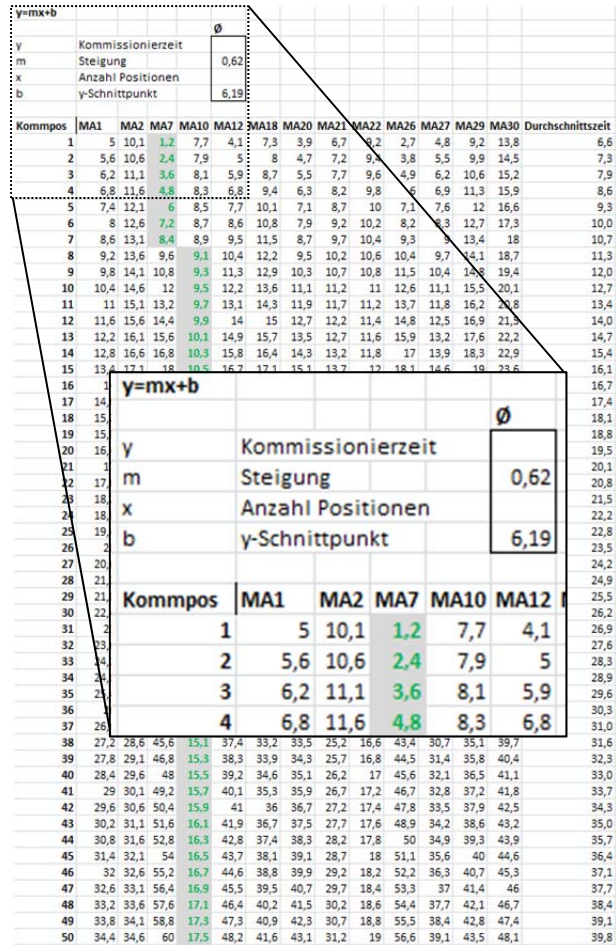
y=mx+b

| | | Ø |
|---|---|---|
| y | Kommissionierzeit | |
| m | Steigung | 0,62 |
| x | Anzahl Positionen | |
| b | y-Schnittpunkt | 6,19 |

| Kommpos | MA1 | MA2 | MA7 | MA10 | MA12 | MA18 | MA20 | MA21 | MA22 | MA26 | MA27 | MA29 | MA30 | Durchschnittszeit |
|---|---|---|---|---|---|---|---|---|---|---|---|---|---|---|
| 1 | 5 | 10,1 | 1,2 | 7,7 | 4,1 | 7,3 | 3,9 | 6,7 | 9,2 | 2,7 | 4,8 | 9,2 | 13,8 | 6,6 |
| 2 | 5,6 | 10,6 | 2,4 | 7,9 | 5 | 8 | 4,7 | 7,2 | 9,4 | 3,8 | 5,5 | 9,9 | 14,5 | 7,3 |
| 3 | 6,2 | 11,1 | 3,6 | 8,1 | 5,9 | 8,7 | 5,5 | 7,7 | 9,6 | 4,9 | 6,2 | 10,6 | 15,2 | 7,9 |
| 4 | 6,8 | 11,6 | 4,8 | 8,3 | 6,8 | 9,4 | 6,3 | 8,2 | 9,8 | 6 | 6,9 | 11,3 | 15,9 | 8,6 |
| 5 | 7,4 | 12,1 | 6 | 8,5 | 7,7 | 10,1 | 7,1 | 8,7 | 10 | 7,1 | 7,6 | 12 | 16,6 | 9,3 |
| 6 | 8 | 12,6 | 7,2 | 8,7 | 8,6 | 10,8 | 7,9 | 9,2 | 10,2 | 8,2 | 8,3 | 12,7 | 17,3 | 10,0 |
| 7 | 8,6 | 13,1 | 8,4 | 8,9 | 9,5 | 11,5 | 8,7 | 9,7 | 10,4 | 9,3 | 9 | 13,4 | 18 | 10,7 |
| 8 | 9,2 | 13,6 | 9,6 | 9,1 | 10,4 | 12,2 | 9,5 | 10,2 | 10,6 | 10,4 | 9,7 | 14,1 | 18,7 | 11,3 |
| 9 | 9,8 | 14,1 | 10,8 | 9,3 | 11,3 | 12,9 | 10,3 | 10,7 | 10,8 | 11,5 | 10,4 | 14,8 | 19,4 | 12,0 |
| 10 | 10,4 | 14,6 | 12 | 9,5 | 12,2 | 13,6 | 11,1 | 11,2 | 11 | 12,6 | 11,1 | 15,5 | 20,1 | 12,7 |
| 11 | 11 | 15,1 | 13,2 | 9,7 | 13,1 | 14,3 | 11,9 | 11,7 | 11,2 | 13,7 | 11,8 | 16,2 | 20,8 | 13,4 |
| 12 | 11,6 | 15,6 | 14,4 | 9,9 | 14 | 15 | 12,7 | 12,2 | 11,4 | 14,8 | 12,5 | 16,9 | 21,5 | 14,0 |
| 13 | 12,2 | 16,1 | 15,6 | 10,1 | 14,9 | 15,7 | 13,5 | 12,7 | 11,6 | 15,9 | 13,2 | 17,6 | 22,2 | 14,7 |
| 14 | 12,8 | 16,6 | 16,8 | 10,3 | 15,8 | 16,4 | 14,3 | 13,2 | 11,8 | 17 | 13,9 | 18,3 | 22,9 | 15,4 |
| 15 | 13,4 | 17,1 | 18 | 10,5 | 16,7 | 17,1 | 15,1 | 13,7 | 12 | 18,1 | 14,6 | 19 | 23,6 | 16,1 |
| 16 | 1 | | | | | | | | | | | | | 16,7 |
| 17 | 14, | | | | | | | | | | | | | 17,4 |
| 18 | 14, | | | | | | | | | | | | | 18,1 |
| 19 | 15, | | | | | | | | | | | | | 18,8 |
| 20 | 16, | | | | | | | | | | | | | 19,5 |
| 21 | 1 | | | | | | | | | | | | | 20,1 |
| 22 | 17, | | | | | | | | | | | | | 20,8 |
| 23 | 18, | | | | | | | | | | | | | 21,5 |
| 24 | 18, | | | | | | | | | | | | | 22,2 |
| 25 | 19, | | | | | | | | | | | | | 22,8 |
| 26 | 2 | | | | | | | | | | | | | 23,5 |
| 27 | 20, | | | | | | | | | | | | | 24,2 |
| 28 | 21, | | | | | | | | | | | | | 24,9 |
| 29 | 21, | | | | | | | | | | | | | 25,5 |
| 30 | 22, | | | | | | | | | | | | | 26,2 |
| 31 | 2 | | | | | | | | | | | | | 26,9 |
| 32 | 23, | | | | | | | | | | | | | 27,6 |
| 33 | 24, | | | | | | | | | | | | | 28,3 |
| 34 | 24, | | | | | | | | | | | | | 28,9 |
| 35 | 25, | | | | | | | | | | | | | 29,6 |
| 36 | | | | | | | | | | | | | | 30,3 |
| 37 | 26 | | | | | | | | | | | | | 31,0 |
| 38 | 27,2 | 28,6 | 45,6 | 15,1 | 37,4 | 33,2 | 33,5 | 25,2 | 16,6 | 43,4 | 30,7 | 35,1 | 39,7 | 31,6 |
| 39 | 27,8 | 29,1 | 46,8 | 15,3 | 38,3 | 33,9 | 34,3 | 25,7 | 16,8 | 44,5 | 31,4 | 35,8 | 40,4 | 32,3 |
| 40 | 28,4 | 29,6 | 48 | 15,5 | 39,2 | 34,6 | 35,1 | 26,2 | 17 | 45,6 | 32,1 | 36,5 | 41,1 | 33,0 |
| 41 | 29 | 30,1 | 49,2 | 15,7 | 40,1 | 35,3 | 35,9 | 26,7 | 17,2 | 46,7 | 32,8 | 37,2 | 41,8 | 33,7 |
| 42 | 29,6 | 30,6 | 50,4 | 15,9 | 41 | 36 | 36,7 | 27,2 | 17,4 | 47,8 | 33,5 | 37,9 | 42,5 | 34,3 |
| 43 | 30,2 | 31,1 | 51,6 | 16,1 | 41,9 | 36,7 | 37,5 | 27,7 | 17,6 | 48,9 | 34,2 | 38,6 | 43,2 | 35,0 |
| 44 | 30,8 | 31,6 | 52,8 | 16,3 | 42,8 | 37,4 | 38,3 | 28,2 | 17,8 | 50 | 34,9 | 39,3 | 43,9 | 35,7 |
| 45 | 31,4 | 32,1 | 54 | 16,5 | 43,7 | 38,1 | 39,1 | 28,7 | 18 | 51,1 | 35,6 | 40 | 44,6 | 36,4 |
| 46 | 32 | 32,6 | 55,2 | 16,7 | 44,6 | 38,8 | 39,9 | 29,2 | 18,2 | 52,2 | 36,3 | 40,7 | 45,3 | 37,1 |
| 47 | 32,6 | 33,1 | 56,4 | 16,9 | 45,5 | 39,5 | 40,7 | 29,7 | 18,4 | 53,3 | 37 | 41,4 | 46 | 37,7 |
| 48 | 33,2 | 33,6 | 57,6 | 17,1 | 46,4 | 40,2 | 41,5 | 30,2 | 18,6 | 54,4 | 37,7 | 42,1 | 46,7 | 38,4 |
| 49 | 33,8 | 34,1 | 58,8 | 17,3 | 47,3 | 40,9 | 42,3 | 30,7 | 18,8 | 55,5 | 38,4 | 42,8 | 47,4 | 39,1 |
| 50 | 34,4 | 34,6 | 60 | 17,5 | 48,2 | 41,6 | 43,1 | 31,2 | 19 | 56,6 | 39,1 | 43,5 | 48,1 | 39,8 |

y=mx+b

| | | Ø |
|---|---|---|
| y | Kommissionierzeit | |
| m | Steigung | 0,62 |
| x | Anzahl Positionen | |
| b | y-Schnittpunkt | 6,19 |

| Kommpos | MA1 | MA2 | MA7 | MA10 | MA12 |
|---|---|---|---|---|---|
| 1 | 5 | 10,1 | 1,2 | 7,7 | 4,1 |
| 2 | 5,6 | 10,6 | 2,4 | 7,9 | 5 |
| 3 | 6,2 | 11,1 | 3,6 | 8,1 | 5,9 |
| 4 | 6,8 | 11,6 | 4,8 | 8,3 | 6,8 |